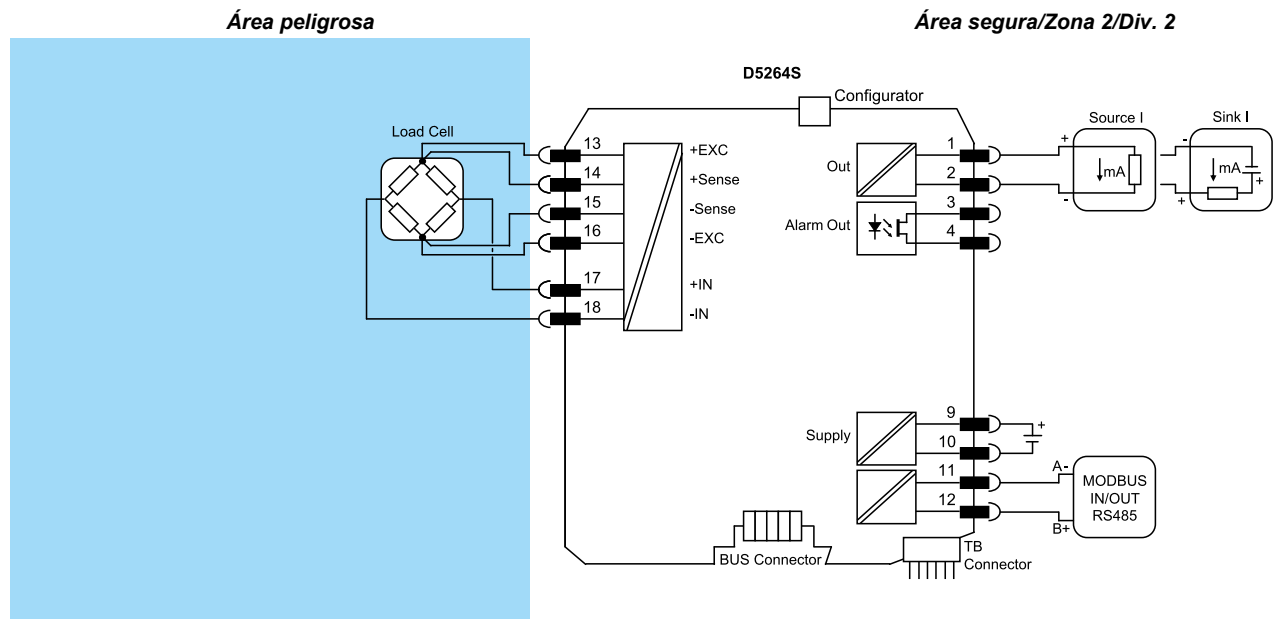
Área peligrosa

Área segura/Zona 2/Div. 2

D5264S

Configurator

Load Cell

13
14
15
16
17
18

+EXC
+Sense
-Sense
-EXC
+IN
-IN

Out
Alarm Out

1
2
3
4

Source I
Sink I

+
-
mA
-
+
mA
+

Supply

9
10
11
12

+
-

A-
B+

MODBUS
IN/OUT
RS485

BUS Connector

TB
Connector